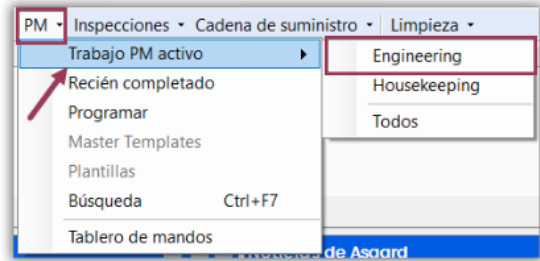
PM • Inspecciones • Cadena de suministro • Limpieza •

Trabajo PM activo ▶
Recién completado
Programar
Master Templates
Plantillas
Búsqueda Ctrl+F7
Tablero de mandos

Engineering
Housekeeping
Todos

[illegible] de Asgard